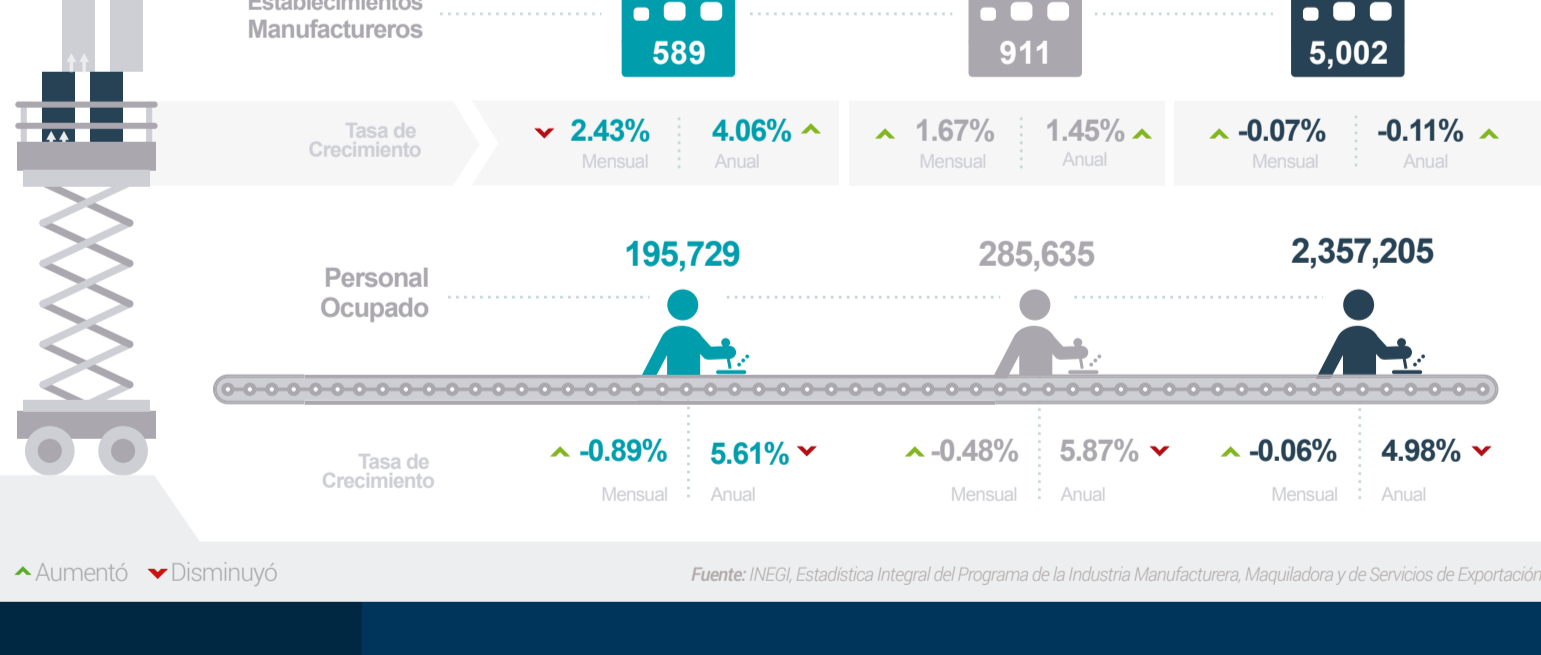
Establecimientos Manufactureros

589

911

5,002

Tasa de Crecimiento

2.43% Mensual | 4.06% Anual

1.67% Mensual | 1.45% Anual

-0.07% Mensual | -0.11% Anual

Personal Ocupado

195,729

285,635

2,357,205

Tasa de Crecimiento

-0.89% Mensual | 5.61% Anual

-0.48% Mensual | 5.87% Anual

-0.06% Mensual | 4.98% Anual

Aumentó Disminuyó

Fuente: INEGI, Estadística Integral del Programa de la Industria Manufacturera, Maquiladora y de Servicios de Exportación